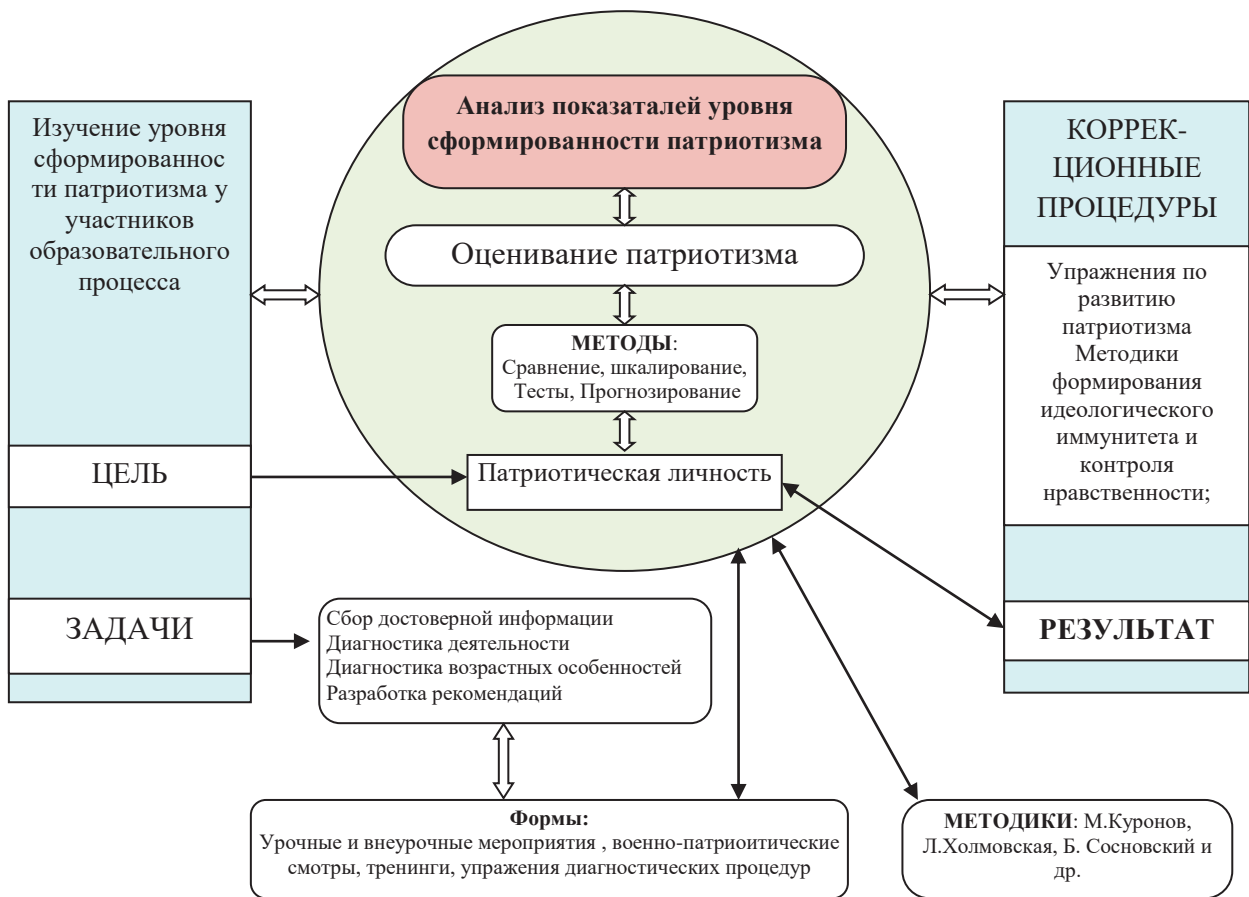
Изучение уровня сформированности патриотизма у участников образовательного процесса

ЦЕЛЬ

ЗАДАЧИ

Анализ показаталей уровня сформированности патриотизма

Оценивание патриотизма

МЕТОДЫ: Сравнение, шкалирование, Тесты, Прогнозирование

Патриотическая личность

КОРРЕК-ЦИОННЫЕ ПРОЦЕДУРЫ

Упражнения по развитию патриотизма Методики формирования идеологического иммунитета и контроля нравственности;

РЕЗУЛЬТАТ

Сбор достоверной информации
Диагностика деятельности
Диагностика возрастных особенностей
Разработка рекомендаций

Формы:
Урочные и внеурочные мероприятия , военно-патриоитические смотры, тренинги, упражения диагностических процедур

МЕТОДИКИ: М.Куронов, Л.Холмовская, Б. Сосновский и др.